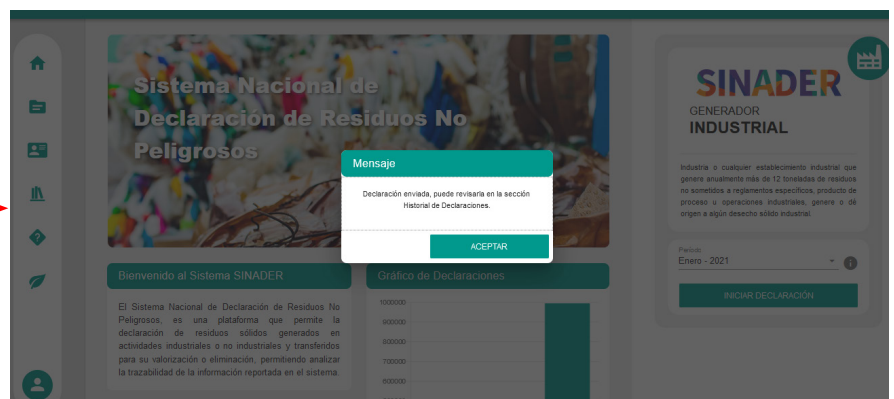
Sistema Nacional de Declaración de Residuos No Peligrosos

Mensaje

Declaración enviada, puede revisarla en la sección Historial de Declaraciones.

ACEPTAR

SINADER

GENERADOR
INDUSTRIAL

Industria o cualquier establecimiento industrial que genere anualmente más de 12 toneladas de residuos no sometidos a reglamentos específicos, producto de proceso u operaciones industriales, genere o dé origen a algún desecho sólido industrial.

Periodo
Enero - 2021

INICIAR DECLARACIÓN

Bienvenido al Sistema SINADER

El Sistema Nacional de Declaración de Residuos No Peligrosos, es una plataforma que permite la declaración de residuos sólidos generados en actividades industriales o no industriales y transferidos para su valorización o eliminación, permitiendo analizar la trazabilidad de la información reportada en el sistema.

Gráfico de Declaraciones

1000000
900000
800000
700000
600000